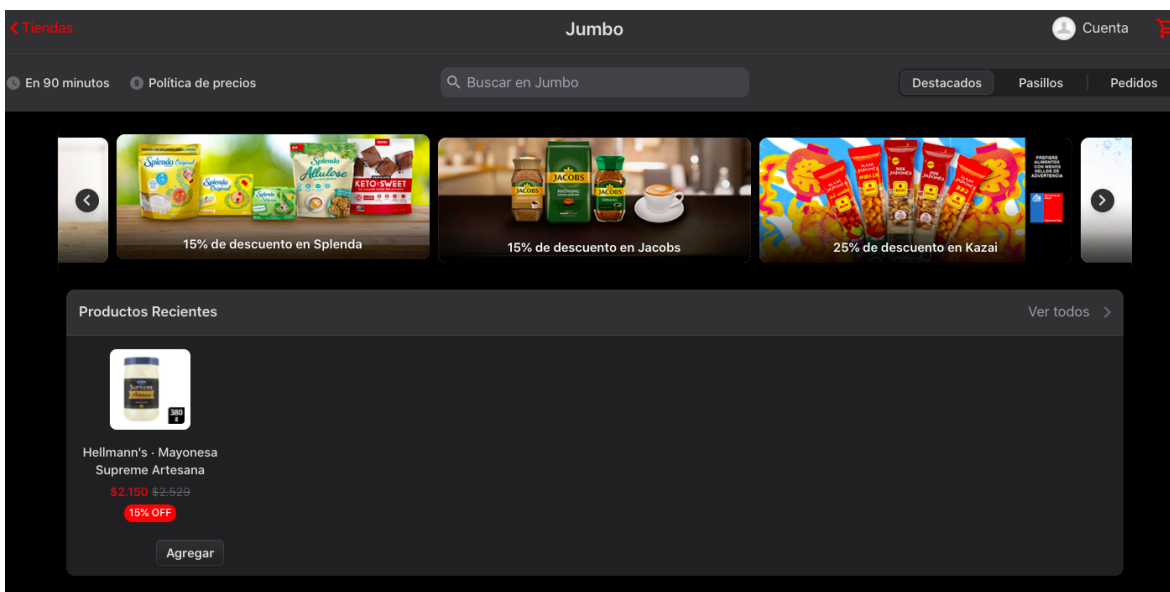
Tiendas

Jumbo

Cuenta

En 90 minutos

Política de precios

Buscar en Jumbo

Destacados

Pasillos

Pedidos

15% de descuento en Splenda

15% de descuento en Jacobs

25% de descuento en Kazai

Productos Recientes

Ver todos

Hellmann's · Mayonesa Supreme Artesana

$2.150 $2.529

15% OFF

Agregar